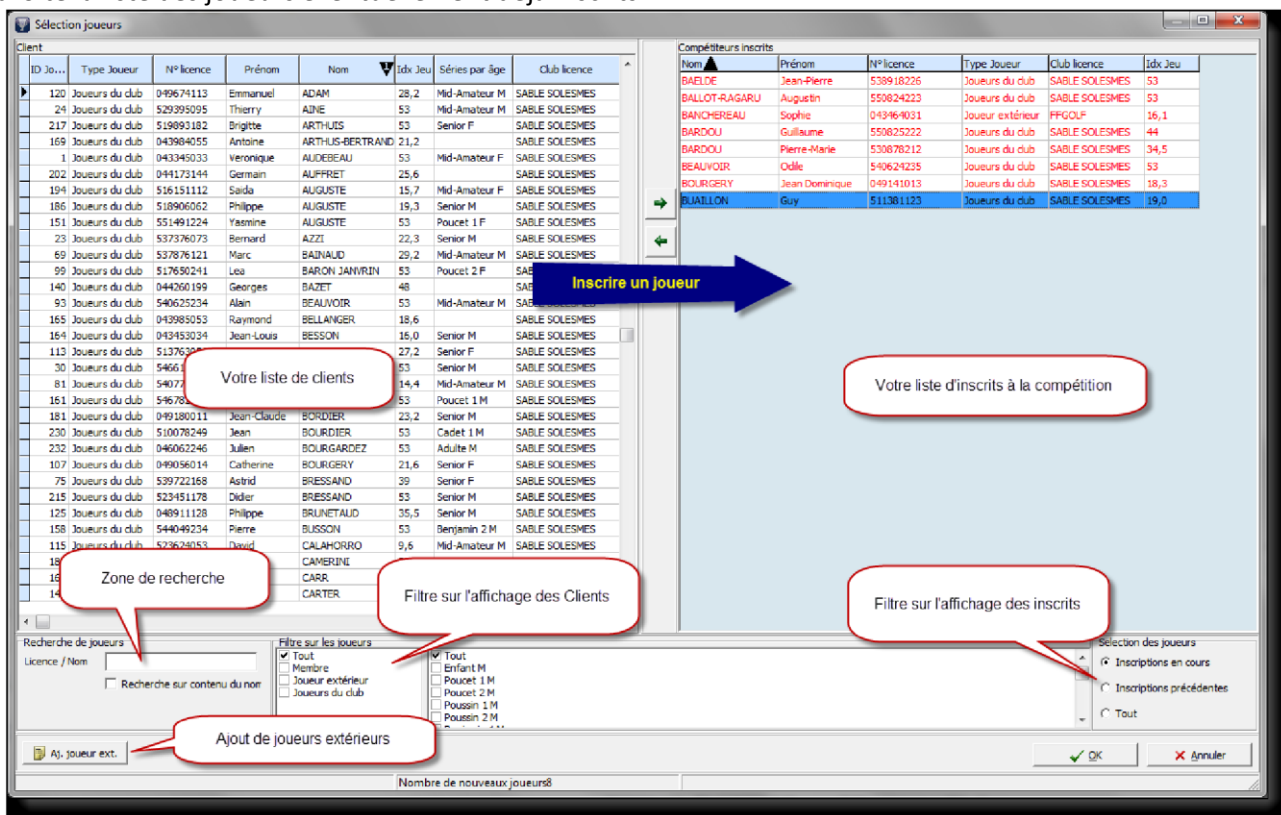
Sélection joueurs

Client

| ID Jo... | Type Joueur | N° licence | Prénom | Nom | Idx Jeu | Séries par âge | Club licence |
|---|---|---|---|---|---|---|---|
| 120 | Joueurs du club | 049674113 | Emmanuel | ADAM | 28,2 | Mid-Amateur M | SABLE SOLESMES |
| 24 | Joueurs du club | 529395095 | Thierry | AINE | 53 | Mid-Amateur M | SABLE SOLESMES |
| 217 | Joueurs du club | 519893182 | Brigitte | ARTHUIS | 53 | Senior F | SABLE SOLESMES |
| 169 | Joueurs du club | 043984055 | Antoine | ARTHUIS-BERTRAND | 21,2 | | SABLE SOLESMES |
| 1 | Joueurs du club | 043345033 | Veronique | AUDEBEAU | 53 | Mid-Amateur F | SABLE SOLESMES |
| 202 | Joueurs du club | 044173144 | Germain | AUFFRET | 25,6 | | SABLE SOLESMES |
| 194 | Joueurs du club | 516151112 | Saida | AUGUSTE | 15,7 | Mid-Amateur F | SABLE SOLESMES |
| 186 | Joueurs du club | 518906062 | Philippe | AUGUSTE | 19,3 | Senior M | SABLE SOLESMES |
| 151 | Joueurs du club | 551491224 | Yasmine | AUGUSTE | 53 | Poucet 1 F | SABLE SOLESMES |
| 23 | Joueurs du club | 537376073 | Bernard | AZZI | 22,3 | Senior M | SABLE SOLESMES |
| 69 | Joueurs du club | 537876121 | Marc | BAINAUD | 29,2 | Mid-Amateur M | SABLE SOLESMES |
| 99 | Joueurs du club | 517650241 | Lea | BARON JANVRIN | 53 | Poucet 2 F | SABL |
| 140 | Joueurs du club | 044260199 | Georges | BAZET | 48 | | SABL |
| 93 | Joueurs du club | 540625234 | Alain | BEAUVOIR | 53 | Mid-Amateur M | SABL |
| 165 | Joueurs du club | 043985053 | Raymond | BELLANGER | 18,6 | | SABLE SOLESMES |
| 164 | Joueurs du club | 043453034 | Jean-Louis | BESSON | 16,0 | Senior M | SABLE SOLESMES |
| 113 | Joueurs du club | 51376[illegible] | | | 27,2 | Senior F | SABLE SOLESMES |
| 30 | Joueurs du club | 5466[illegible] | | | 53 | Senior M | SABLE SOLESMES |
| 81 | Joueurs du club | 54077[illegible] | | | 14,4 | Mid-Amateur M | SABLE SOLESMES |
| 161 | Joueurs du club | 54678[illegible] | | | 53 | Poucet 1 M | SABLE SOLESMES |
| 181 | Joueurs du club | 049180011 | Jean-Claude | BORDIER | 23,2 | Senior M | SABLE SOLESMES |
| 230 | Joueurs du club | 510078249 | Jean | BOURDIER | 53 | Cadet 1 M | SABLE SOLESMES |
| 232 | Joueurs du club | 046062246 | Julien | BOURGARDEZ | 53 | Adulte M | SABLE SOLESMES |
| 107 | Joueurs du club | 049056014 | Catherine | BOURGERY | 21,6 | Senior F | SABLE SOLESMES |
| 75 | Joueurs du club | 539722168 | Astrid | BRESSAND | 39 | Senior F | SABLE SOLESMES |
| 215 | Joueurs du club | 523451178 | Didier | BRESSAND | 53 | Senior M | SABLE SOLESMES |
| 125 | Joueurs du club | 048911128 | Philippe | BRUNETAUD | 35,5 | Senior M | SABLE SOLESMES |
| 158 | Joueurs du club | 544049234 | Pierre | BUISSON | 53 | Benjamin 2 M | SABLE SOLESMES |
| 115 | Joueurs du club | 523624053 | David | CALAHORRO | 9,6 | Mid-Amateur M | SABLE SOLESMES |
| 18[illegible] | | | | CAMERINI | | | |
| 16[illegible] | | | | CARR | | | |
| 14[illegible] | | | | CARTER | | | |

Compétiteurs inscrits

| Nom | Prénom | N° licence | Type Joueur | Club licence | Idx Jeu |
|---|---|---|---|---|---|
| BAELDE | Jean-Pierre | 538918226 | Joueurs du club | SABLE SOLESMES | 53 |
| BALLOT-RAGARU | Augustin | 550824223 | Joueurs du club | SABLE SOLESMES | 53 |
| BANCHEREAU | Sophie | 043464031 | Joueur extérieur | FFGOLF | 16,1 |
| BARDOU | Guillaume | 550825222 | Joueurs du club | SABLE SOLESMES | 44 |
| BARDOU | Pierre-Marie | 530878212 | Joueurs du club | SABLE SOLESMES | 34,5 |
| BEAUVOIR | Odile | 540624235 | Joueurs du club | SABLE SOLESMES | 53 |
| BOURGERY | Jean Dominique | 049141013 | Joueurs du club | SABLE SOLESMES | 18,3 |
| BUAILLON | Guy | 511381123 | Joueurs du club | SABLE SOLESMES | 19,0 |

Inscrire un joueur

Votre liste de clients

Votre liste d'inscrits à la compétition

Zone de recherche

Filtre sur l'affichage des Clients

Filtre sur l'affichage des inscrits

Recherche de joueurs
Licence / Nom
Recherche sur contenu du nom

Filtre sur les joueurs
Tout
Membre
Joueur extérieur
Joueurs du club

Tout
Enfant M
Poucet 1 M
Poucet 2 M
Poussin 1 M
Poussin 2 M

Sélection des joueurs
Inscriptions en cours
Inscriptions précédentes
Tout

Ajout de joueurs extérieurs

Aj. joueur ext.

OK
Annuler

Nombre de nouveaux joueurs8